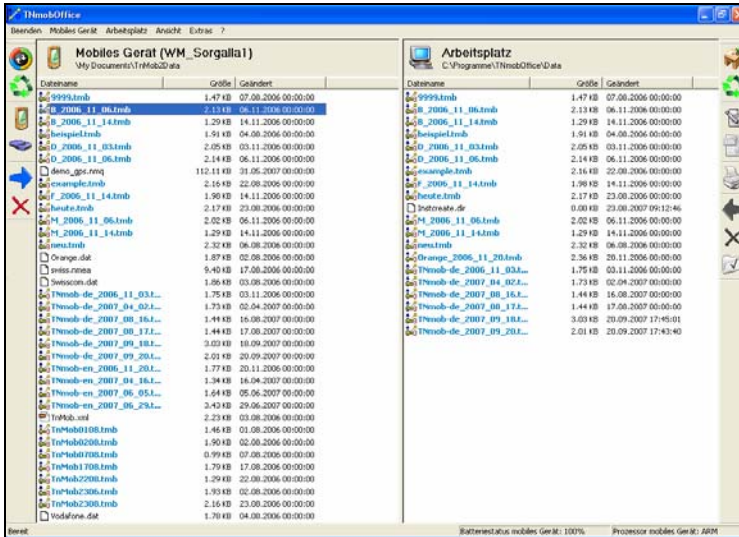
TNmobOffice

Beenden Mobiles Gerät Arbeitsplatz Ansicht Extras ?

Mobiles Gerät (WM_Sorgalla1)
\My Documents\TnMob2Data

| Dateiname | Größe | Geändert |
|---|---|---|
| 9999.tmb | 1.47 KB | 07.08.2006 00:00:00 |
| B_2006_11_06.tmb | 2.13 KB | 06.11.2006 00:00:00 |
| B_2006_11_14.tmb | 1.29 KB | 14.11.2006 00:00:00 |
| beispiel.tmb | 1.91 KB | 04.08.2006 00:00:00 |
| D_2006_11_03.tmb | 2.05 KB | 03.11.2006 00:00:00 |
| D_2006_11_06.tmb | 2.14 KB | 06.11.2006 00:00:00 |
| demo_gps.nmq | 112.11 KB | 31.05.2007 00:00:00 |
| example.tmb | 2.16 KB | 22.08.2006 00:00:00 |
| F_2006_11_14.tmb | 1.98 KB | 14.11.2006 00:00:00 |
| heute.tmb | 2.17 KB | 23.08.2006 00:00:00 |
| M_2006_11_06.tmb | 2.02 KB | 06.11.2006 00:00:00 |
| M_2006_11_14.tmb | 1.29 KB | 14.11.2006 00:00:00 |
| neu.tmb | 2.32 KB | 06.08.2006 00:00:00 |
| Orange.dat | 1.87 KB | 02.08.2006 00:00:00 |
| swiss.nmea | 9.40 KB | 17.08.2006 00:00:00 |
| Swisscom.dat | 1.86 KB | 03.08.2006 00:00:00 |
| TNmob-de_2006_11_03.t... | 1.75 KB | 03.11.2006 00:00:00 |
| TNmob-de_2007_04_02.t... | 1.73 KB | 02.04.2007 00:00:00 |
| TNmob-de_2007_08_16.t... | 1.44 KB | 16.08.2007 00:00:00 |
| TNmob-de_2007_08_17.t... | 1.44 KB | 17.08.2007 00:00:00 |
| TNmob-de_2007_09_18.t... | 3.03 KB | 18.09.2007 00:00:00 |
| TNmob-de_2007_09_20.t... | 2.01 KB | 20.09.2007 00:00:00 |
| TNmob-en_2006_11_20.t... | 1.77 KB | 20.11.2006 00:00:00 |
| TNmob-en_2007_04_16.t... | 1.34 KB | 16.04.2007 00:00:00 |
| TNmob-en_2007_06_05.t... | 1.64 KB | 05.06.2007 00:00:00 |
| TNmob-en_2007_06_29.t... | 3.43 KB | 29.06.2007 00:00:00 |
| TnMob.xml | 2.23 KB | 03.08.2006 00:00:00 |
| TnMob0108.tmb | 1.46 KB | 01.08.2006 00:00:00 |
| TnMob0208.tmb | 1.90 KB | 02.08.2006 00:00:00 |
| TnMob0708.tmb | 0.99 KB | 07.08.2006 00:00:00 |
| TnMob1708.tmb | 1.79 KB | 17.08.2006 00:00:00 |
| TnMob2208.tmb | 1.29 KB | 22.08.2006 00:00:00 |
| TnMob2306.tmb | 1.93 KB | 02.08.2006 00:00:00 |
| TnMob2308.tmb | 2.16 KB | 23.08.2006 00:00:00 |
| Vodafone.dat | 1.78 KB | 04.08.2006 00:00:00 |

Arbeitsplatz
C:\Programme\TNmobOffice\Data

| Dateiname | Größe | Geändert |
|---|---|---|
| 9999.tmb | 1.47 KB | 07.08.2006 00:00:00 |
| B_2006_11_06.tmb | 2.13 KB | 06.11.2006 00:00:00 |
| B_2006_11_14.tmb | 1.29 KB | 14.11.2006 00:00:00 |
| beispiel.tmb | 1.91 KB | 04.08.2006 00:00:00 |
| D_2006_11_03.tmb | 2.05 KB | 03.11.2006 00:00:00 |
| D_2006_11_06.tmb | 2.14 KB | 06.11.2006 00:00:00 |
| example.tmb | 2.16 KB | 22.08.2006 00:00:00 |
| F_2006_11_14.tmb | 1.98 KB | 14.11.2006 00:00:00 |
| heute.tmb | 2.17 KB | 23.08.2006 00:00:00 |
| Instcreate.dir | 0.00 KB | 23.08.2007 09:12:46 |
| M_2006_11_06.tmb | 2.02 KB | 06.11.2006 00:00:00 |
| M_2006_11_14.tmb | 1.29 KB | 14.11.2006 00:00:00 |
| neu.tmb | 2.32 KB | 06.08.2006 00:00:00 |
| Orange_2006_11_20.tmb | 2.56 KB | 20.11.2006 00:00:00 |
| TNmob-de_2006_11_03.t... | 1.75 KB | 03.11.2006 00:00:00 |
| TNmob-de_2007_04_02.t... | 1.73 KB | 02.04.2007 00:00:00 |
| TNmob-de_2007_08_16.t... | 1.44 KB | 16.08.2007 00:00:00 |
| TNmob-de_2007_08_17.t... | 1.44 KB | 17.08.2007 00:00:00 |
| TNmob-de_2007_09_18.t... | 3.03 KB | 20.09.2007 17:45:01 |
| TNmob-de_2007_09_20.t... | 2.01 KB | 20.09.2007 17:43:40 |

Bereit | Batteriestatus mobiles Gerät: 100% | Prozessor mobiles Gerät: ARM